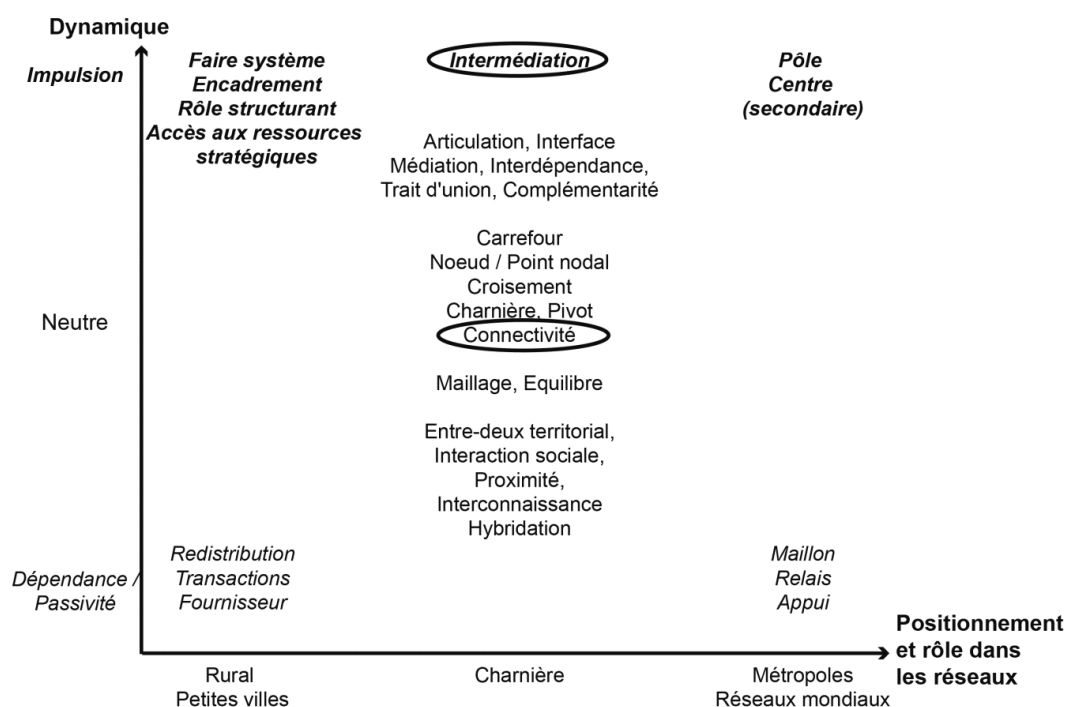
Dynamique

Impulsion

Faire système
Encadrement
Rôle structurant
Accès aux ressources stratégiques

Intermédiation

Articulation, Interface
Médiation, Interdépendance,
Trait d'union, Complémentarité

Carrefour
Noeud / Point nodal
Croisement
Charnière, Pivot
Connectivité

Maillage, Equilibre

Entre-deux territorial,
Interaction sociale,
Proximité,
Interconnaissance
Hybridation

Pôle
Centre
(secondaire)

Neutre

Dépendance / Passivité

Redistribution
Transactions
Fournisseur

Maillon
Relais
Appui

Positionnement et rôle dans les réseaux

Rural
Petites villes

Charnière

Métropoles
Réseaux mondiaux